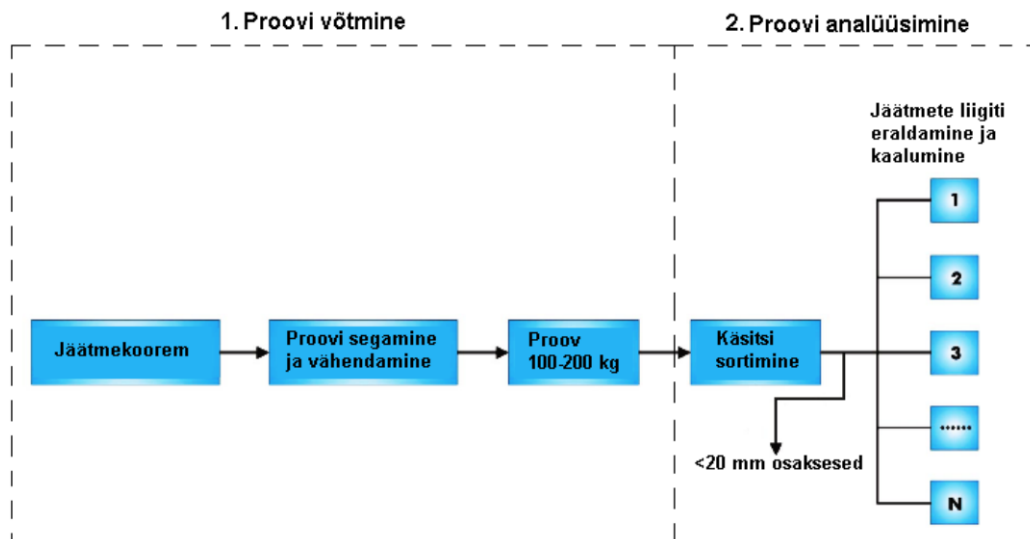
1. Proovi võtmine

2. Proovi analüüsimine

Jäätmete liigiti eraldamine ja kaalumine

Jäätmekoorem

Proovi segamine ja vähendamine

Proov 100-200 kg

Käsitsi sortimine

<20 mm osaksesed

1

2

3

......

N